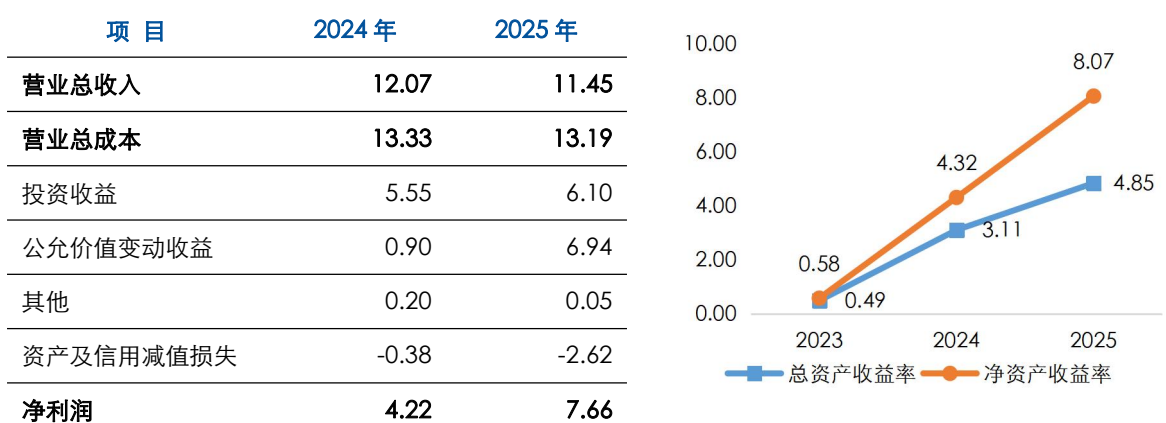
| 项 目 | 2024 年 | 2025 年 |
|---|---|---|
| 营业总收入 | 12.07 | 11.45 |
| 营业总成本 | 13.33 | 13.19 |
| 投资收益 | 5.55 | 6.10 |
| 公允价值变动收益 | 0.90 | 6.94 |
| 其他 | 0.20 | 0.05 |
| 资产及信用减值损失 | -0.38 | -2.62 |
| 净利润 | 4.22 | 7.66 |

10.00
8.00
6.00
4.00
2.00
0.00

8.07
4.32
4.85
3.11
0.58
0.49

2023
2024
2025

总资产收益率
净资产收益率